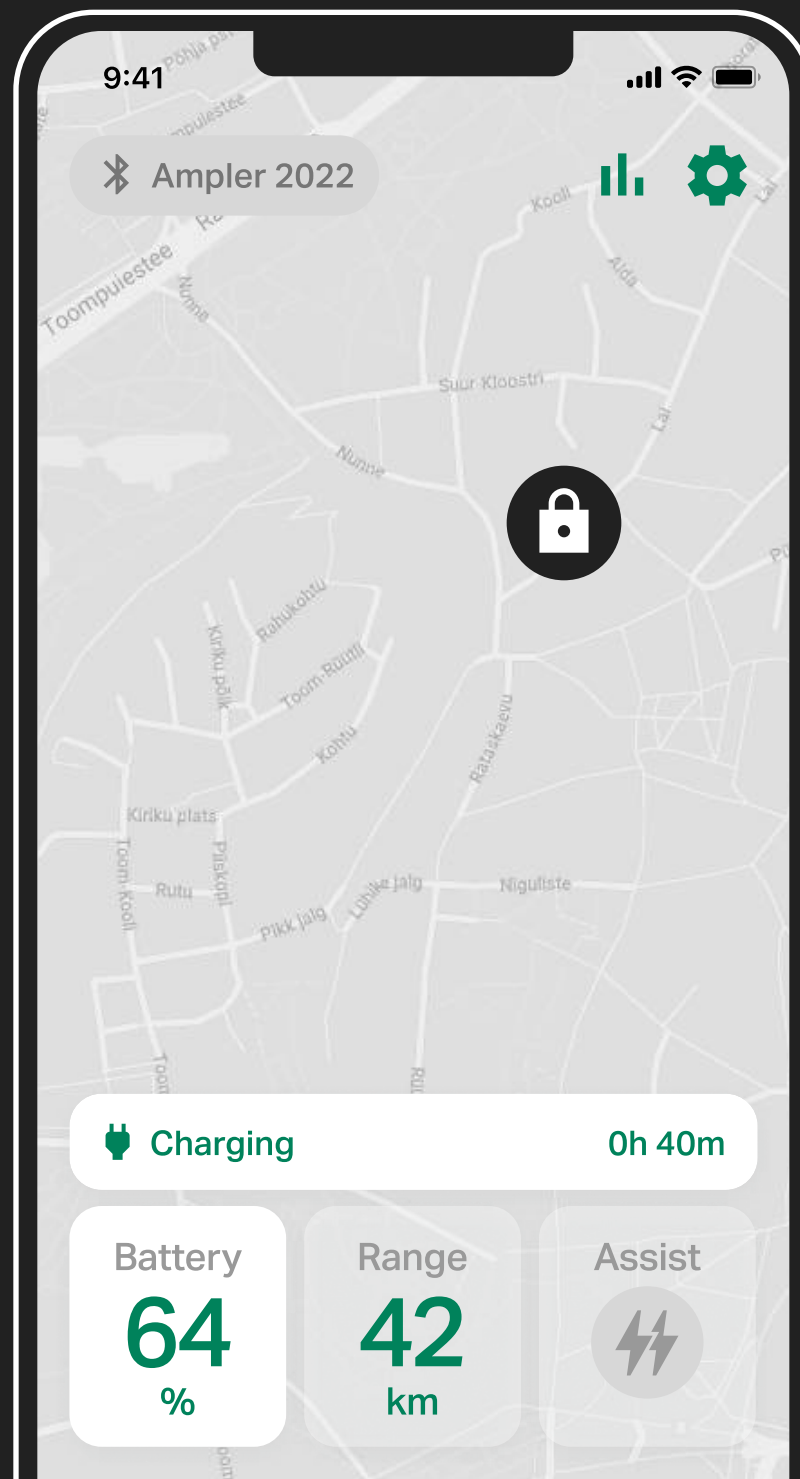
9:41

Ampler 2022

Pohja pst
Toompuiestee
Toompuiestee
Nunne
Kooli
Aida
Suur-Kloostri
Lai
Nunne
Rahukohtu
Kiriku põik
Toom-Rüütli
Kohtu
Rataskaevu
Kiriku plats
Toom-Kooli
Piiskopi
Rutu
Lühike jalg
Niguliste
Pikk jalg
Rüü

Charging 0h 40m

Battery
64
%

Range
42
km

Assist